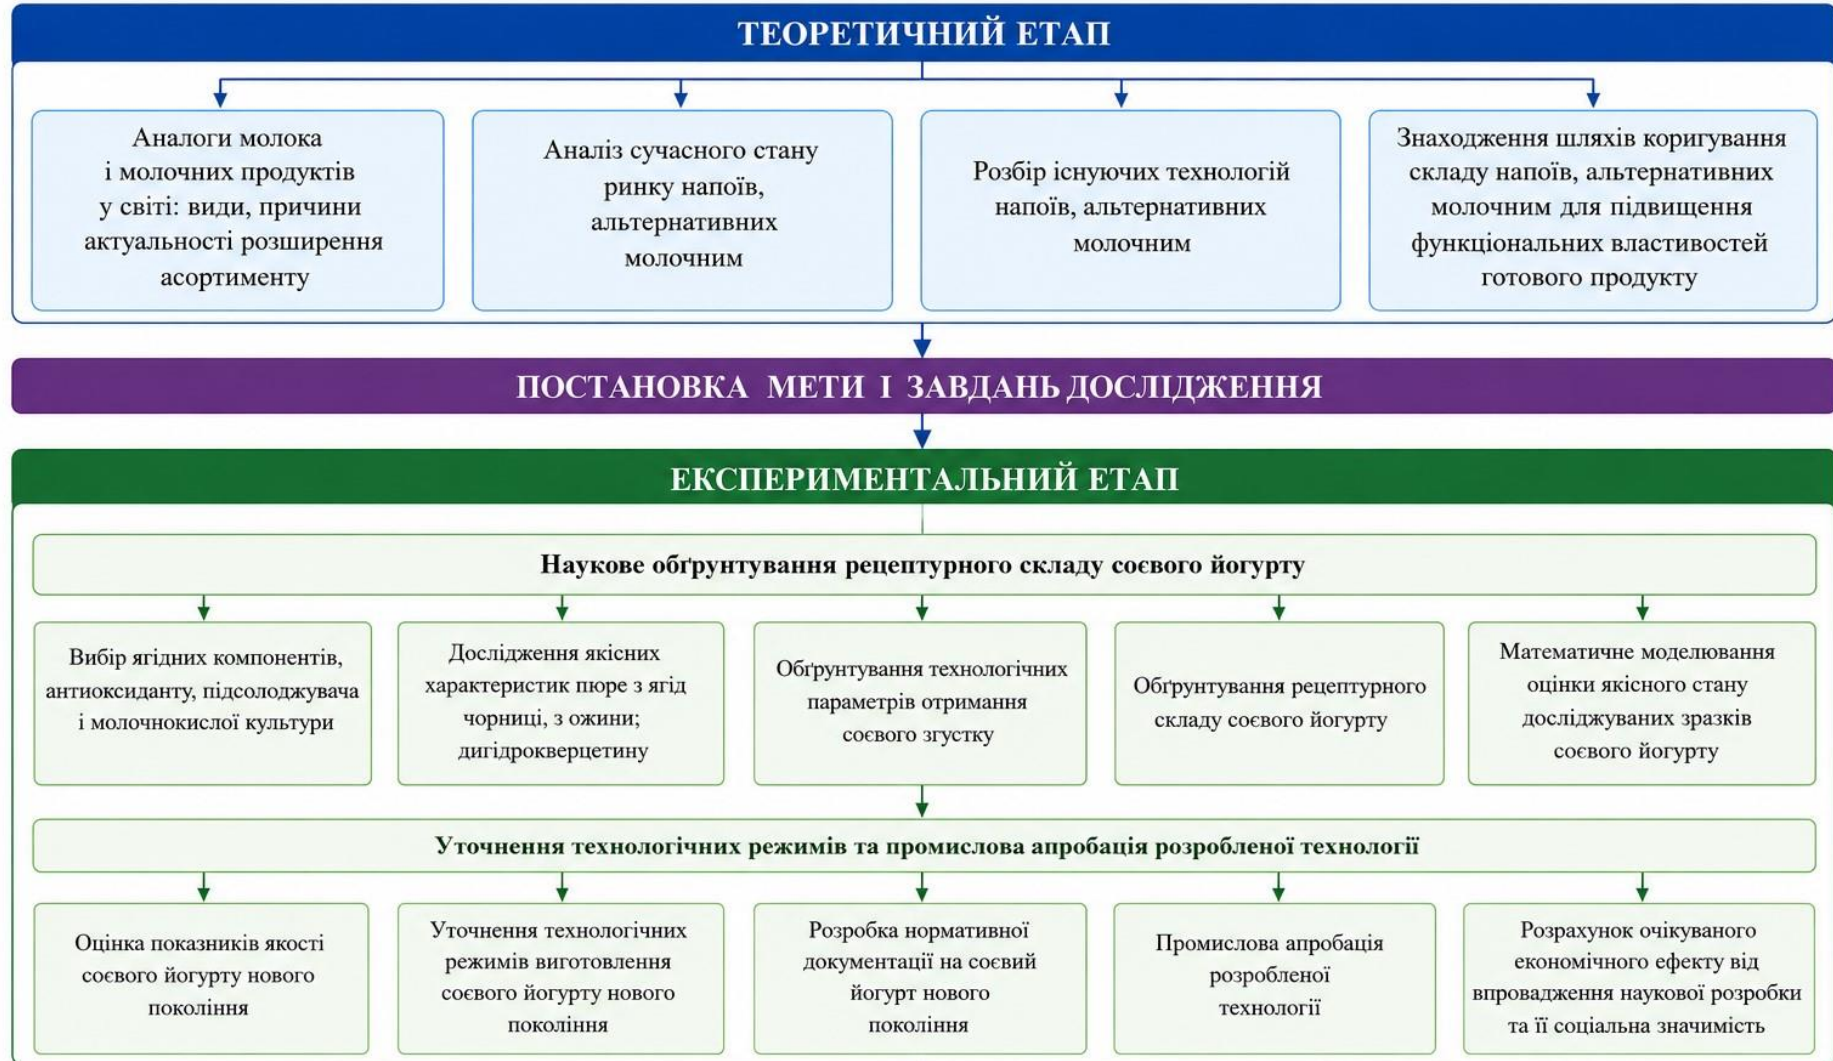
ТЕОРЕТИЧНИЙ ЕТАП

Аналоги молока і молочних продуктів у світі: види, причини актуальності розширення асортименту

Аналіз сучасного стану ринку напоїв, альтернативних молочним

Розбір існуючих технологій напоїв, альтернативних молочним

Знаходження шляхів коригування складу напоїв, альтернативних молочним для підвищення функціональних властивостей готового продукту

ПОСТАНОВКА МЕТИ І ЗАВДАНЬ ДОСЛІДЖЕННЯ

ЕКСПЕРИМЕНТАЛЬНИЙ ЕТАП

Наукове обґрунтування рецептурного складу соєвого йогурту

Вибір ягідних компонентів, антиоксиданту, підсолоджувача і молочнокислої культури

Дослідження якісних характеристик пюре з ягід чорниці, з ожини; дигідрокверцетину

Обґрунтування технологічних параметрів отримання соєвого згустку

Обґрунтування рецептурного складу соєвого йогурту

Математичне моделювання оцінки якісного стану досліджуваних зразків соєвого йогурту

Уточнення технологічних режимів та промислова апробація розробленої технології

Оцінка показників якості соєвого йогурту нового покоління

Уточнення технологічних режимів виготовлення соєвого йогурту нового покоління

Розробка нормативної документації на соєвий йогурт нового покоління

Промислова апробація розробленої технології

Розрахунок очікуваного економічного ефекту від впровадження наукової розробки та її соціальна значимість